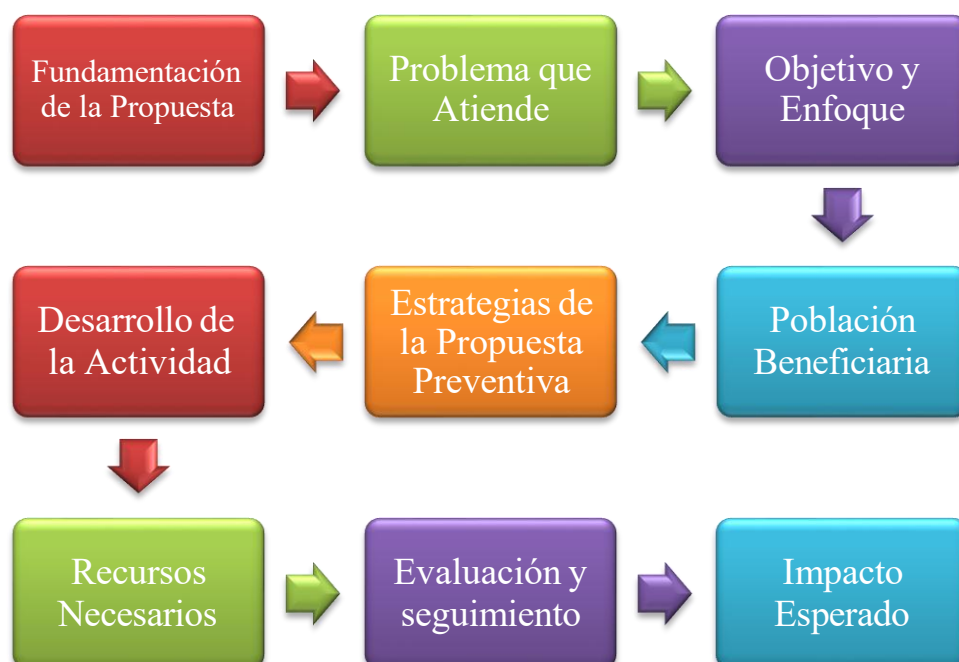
Fundamentación de la Propuesta

Problema que Atiende

Objetivo y Enfoque

Población Beneficiaria

Estrategias de la Propuesta Preventiva

Desarrollo de la Actividad

Recursos Necesarios

Evaluación y seguimiento

Impacto Esperado